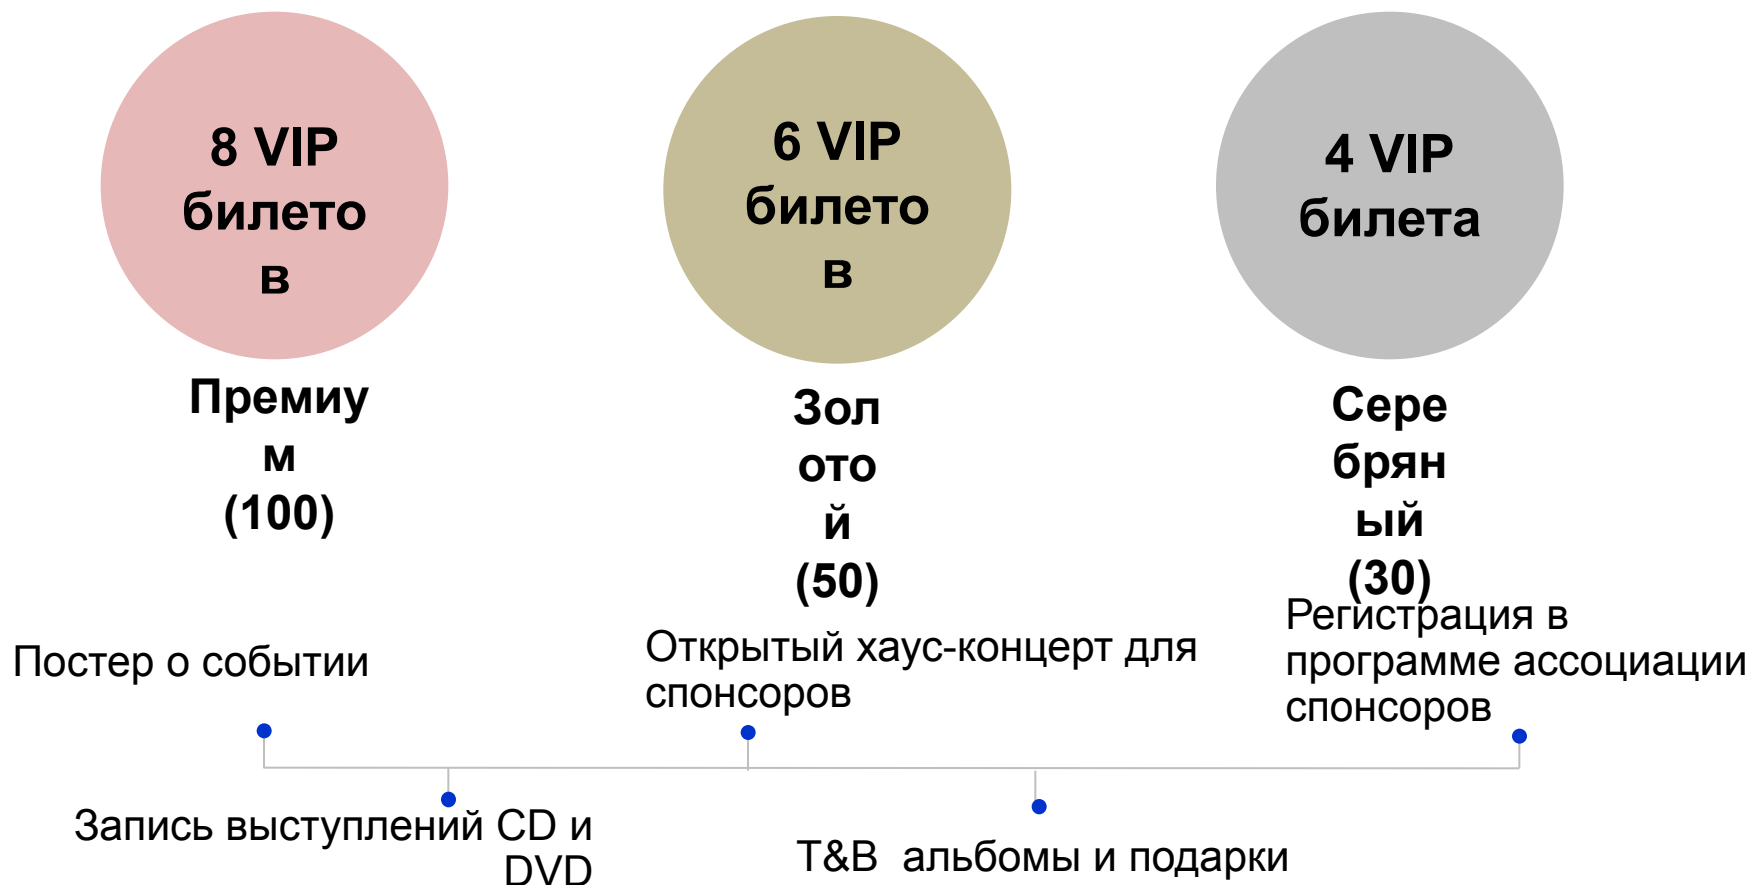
8 VIP билетов

Премиум (100)

6 VIP билетов

Золотой (50)

4 VIP билета

Серебряный (30)

Постер о событии

Открытый хаус-концерт для спонсоров

Регистрация в программе ассоциации спонсоров

Запись выступлений CD и DVD

T&B  альбомы и подарки